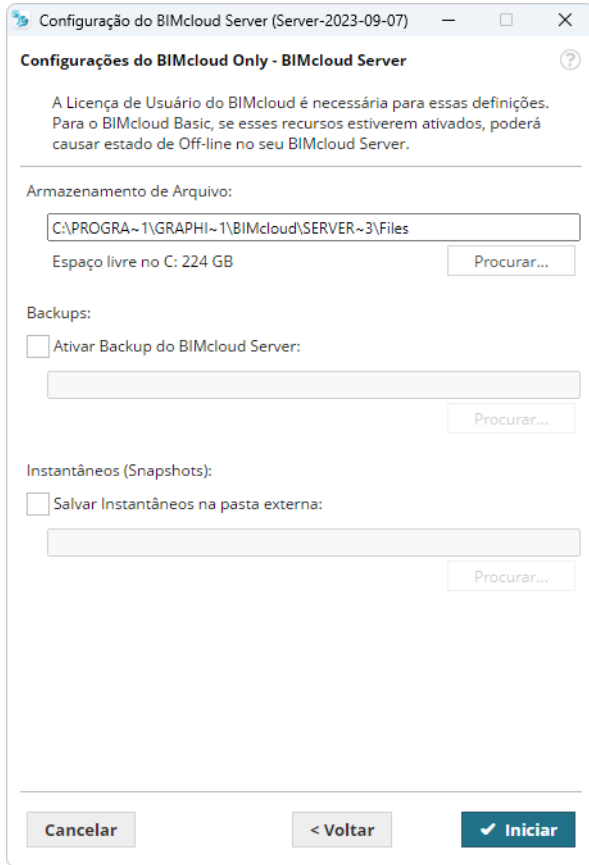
Configuração do BIMcloud Server (Server-2023-09-07)

Configurações do BIMcloud Only - BIMcloud Server

A Licença de Usuário do BIMcloud é necessária para essas definições. Para o BIMcloud Basic, se esses recursos estiverem ativados, poderá causar estado de Off-line no seu BIMcloud Server.

Armazenamento de Arquivo:

C:\PROGRA~1\GRAPHI~1\BIMcloud\SERVER~3\Files

Espaço livre no C: 224 GB

Procurar...

Backups:

Ativar Backup do BIMcloud Server:

Procurar...

Instantâneos (Snapshots):

Salvar Instantâneos na pasta externa:

Procurar...

Cancelar

< Voltar

✔ Iniciar